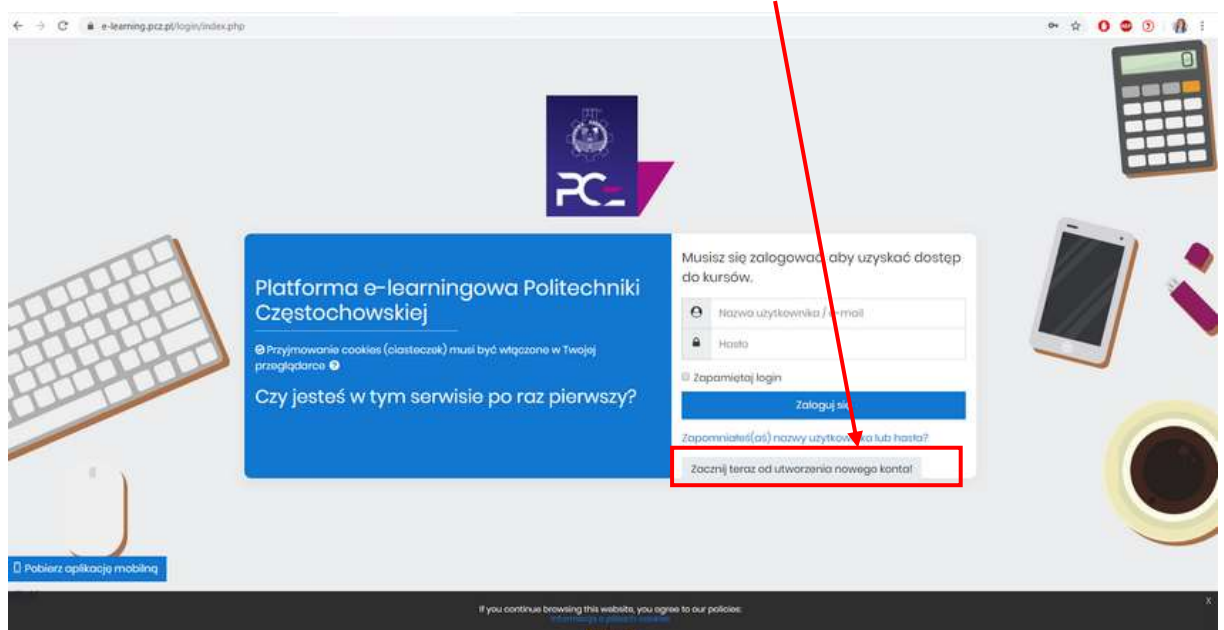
e-learning.pcz.pl/login/index.php

PCz

Platforma e-learningowa Politechniki Częstochowskiej

Przyjmowanie cookies (ciasteczek) musi być włączone w Twojej przeglądarce

Czy jesteś w tym serwisie po raz pierwszy?

Musisz się zalogować, aby uzyskać dostęp do kursów.

Nazwa użytkownika / e-mail

Hasło

Zapamiętaj login

Zaloguj się

Zapomniałeś(aś) nazwy użytkownika lub hasła?

Zacznij teraz od utworzenia nowego konta!

Pobierz aplikację mobilną

If you continue browsing this website, you agree to our policies:

Informacja o plikach cookies

X